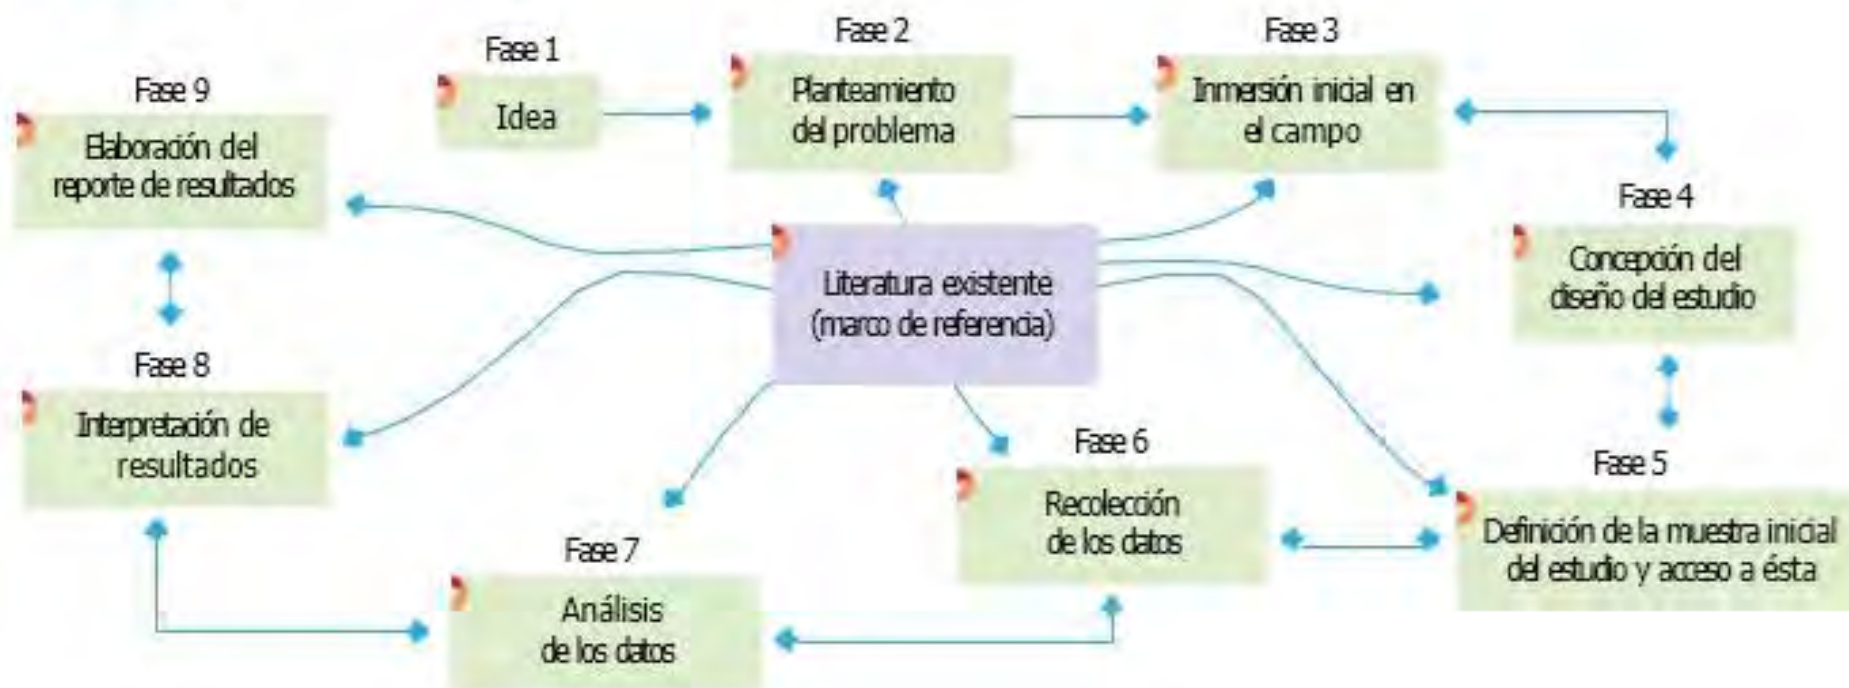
Fase 1
Idea

Fase 2
Planteamiento del problema

Fase 3
Inmersión inicial en el campo

Fase 4
Concepción del diseño del estudio

Fase 5
Definición de la muestra inicial del estudio y acceso a ésta

Fase 6
Recolección de los datos

Fase 7
Análisis de los datos

Fase 8
Interpretación de resultados

Fase 9
Elaboración del reporte de resultados

Literatura existente (marco de referencia)